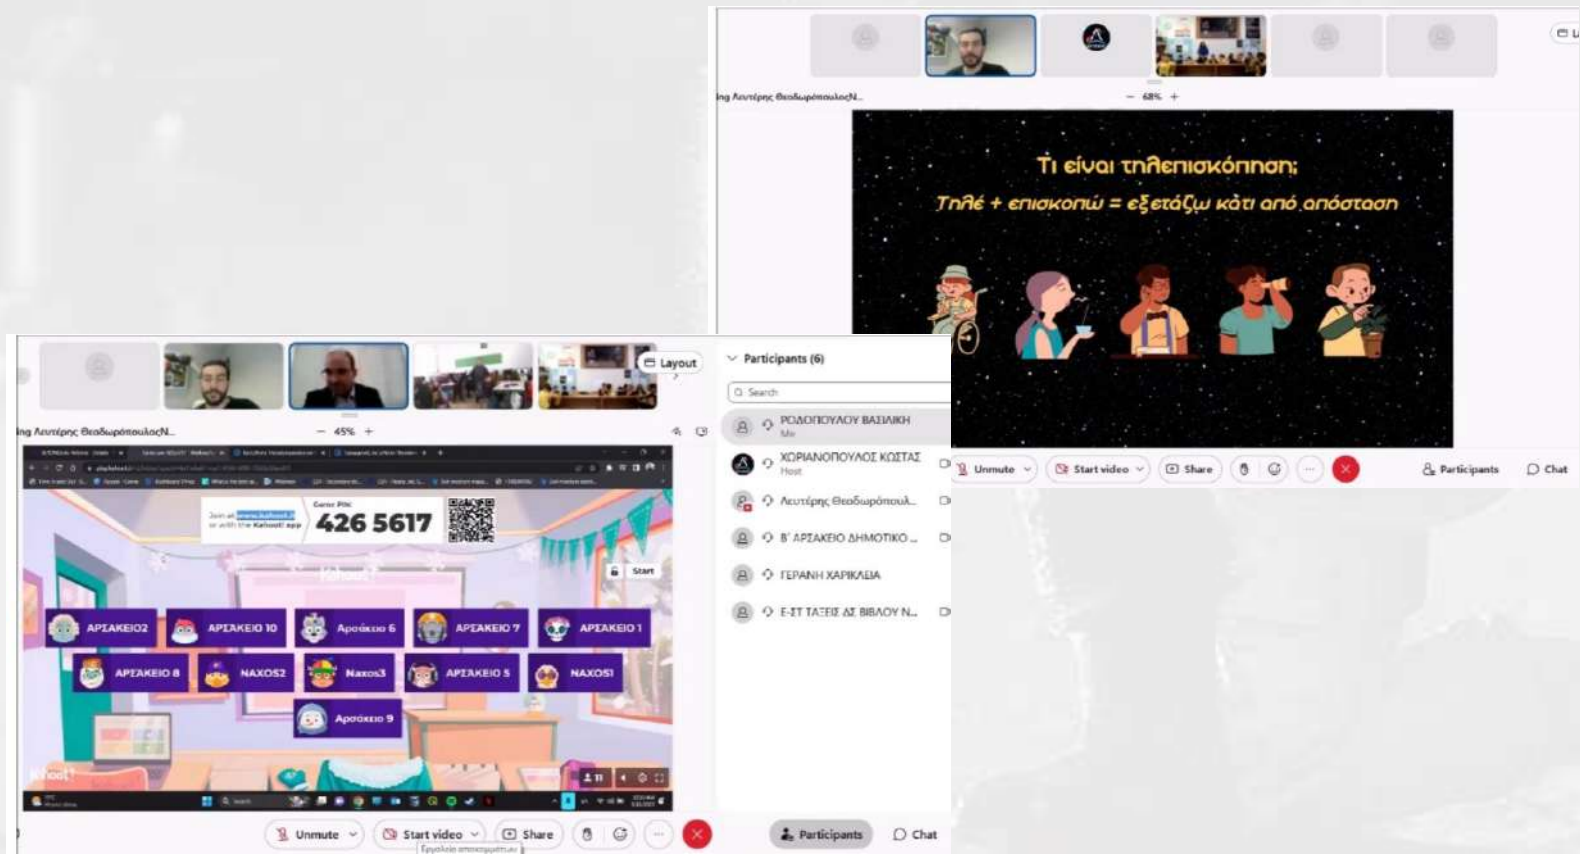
ing Λευτέρης ΘεοδωρόπουλοςΝ...

68%

Τι είναι τηλεπισκόπηση;

Τηλέ + επισκοπώ = εξετάζω κάτι από απόσταση

Unmute

Start video

Share

Participants

Chat

Layout

ing Λευτέρης ΘεοδωρόπουλοςΝ...

45%

Join at www.kahoot.it or with the Kahoot! app

Game PIN:

426 5617

Start

ΑΡΣΑΚΕΙΟ2

ΑΡΣΑΚΕΙΟ 10

Αρσάκειο 6

ΑΡΣΑΚΕΙΟ 7

ΑΡΣΑΚΕΙΟ 1

ΑΡΣΑΚΕΙΟ 8

NAXOS2

Naxos3

ΑΡΣΑΚΕΙΟ 5

NAXOS1

Αρσακειο 9

Kahoot!

Participants (6)

Search

ΡΟΔΟΠΟΥΛΟΥ ΒΑΣΙΛΙΚΗ
Me

ΧΟΡΙΑΝΟΠΟΥΛΟΣ ΚΩΣΤΑΣ
Host

Λευτέρης Θεοδωρόπουλ...

Β' ΑΡΣΑΚΕΙΟ ΔΗΜΟΤΙΚΟ ...

ΓΕΡΑΝΗ ΧΑΡΙΚΛΕΙΑ

Ε-ΣΤ ΤΑΞΕΙΣ ΔΣ ΒΙΒΛΟΥ Ν...

Unmute

Start video

Share

Participants

Chat

Εργαλεία αποσκοπήσεων